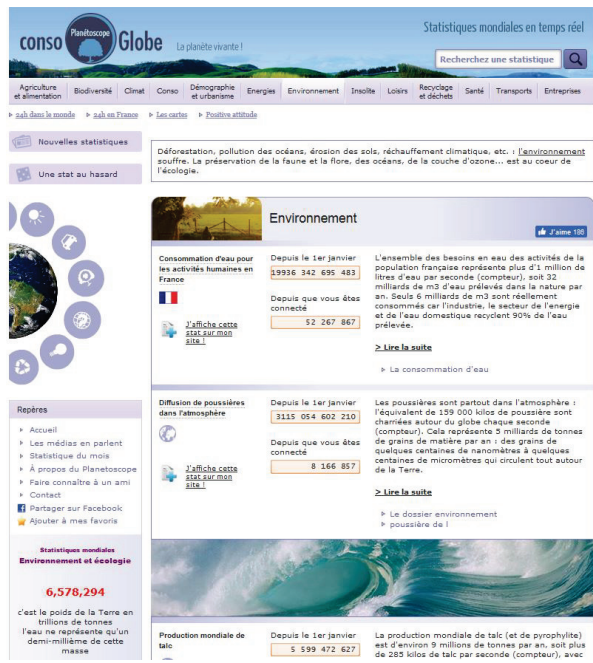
conso Planetoscope Globe La planète vivante !

Statistiques mondiales en temps réel

Recherchez une statistique

Agriculture et alimentation | Biodiversité | Climat | Conso | Démographie et urbanisme | Energies | Environnement | Insolite | Loisirs | Recyclage et déchets | Santé | Transports | Entreprises

24h dans le monde | 24h en France | Les cartes | Positive attitude

Nouvelles statistiques

Une stat au hasard

Déforestation, pollution des océans, érosion des sols, réchauffement climatique, etc. : l'environnement souffre. La préservation de la faune et la flore, des océans, de la couche d'ozone... est au coeur de l'écologie.

Environnement

J'aime 198

Consommation d'eau pour les activités humaines en France

Depuis le 1er janvier
19936 342 695 483

Depuis que vous êtes connecté
52 267 867

J'affiche cette stat sur mon site !

L'ensemble des besoins en eau des activités de la population française représente plus d'1 million de litres d'eau par seconde (compteur), soit 32 milliards de m3 d'eau prélevés dans la nature par an. Seuls 6 milliards de m3 sont réellement consommés car l'industrie, le secteur de l'energie et de l'eau domestique recyclent 90% de l'eau prélevée.

> Lire la suite

La consommation d'eau

Diffusion de poussières dans l'atmosphère

Depuis le 1er janvier
3115 054 602 210

Depuis que vous êtes connecté
8 166 857

J'affiche cette stat sur mon site !

Les poussières sont partout dans l'atmosphère : l'équivalent de 159 000 kilos de poussière sont charriées autour du globe chaque seconde (compteur). Cela représente 5 milliards de tonnes de grains de matière par an : des grains de quelques centaines de nanomètres à quelques centaines de micromètres qui circulent tout autour de la Terre.

> Lire la suite

Le dossier environnement
poussière de l

Repères

Accueil
Les médias en parlent
Statistique du mois
À propos du Planetoscope
Faire connaître à un ami
Contact
Partager sur Facebook
Ajouter à mes favoris

Statistiques mondiales
Environnement et écologie

6,578,294

c'est le poids de la Terre en trillions de tonnes
l'eau ne représente qu'un demi-millième de cette masse

Production mondiale de talc

Depuis le 1er janvier
5 599 472 627

La production mondiale de talc (et de pyrophylite) est d'environ 9 millions de tonnes par an, soit plus de 285 kilos de talc par seconde (compteur), avec